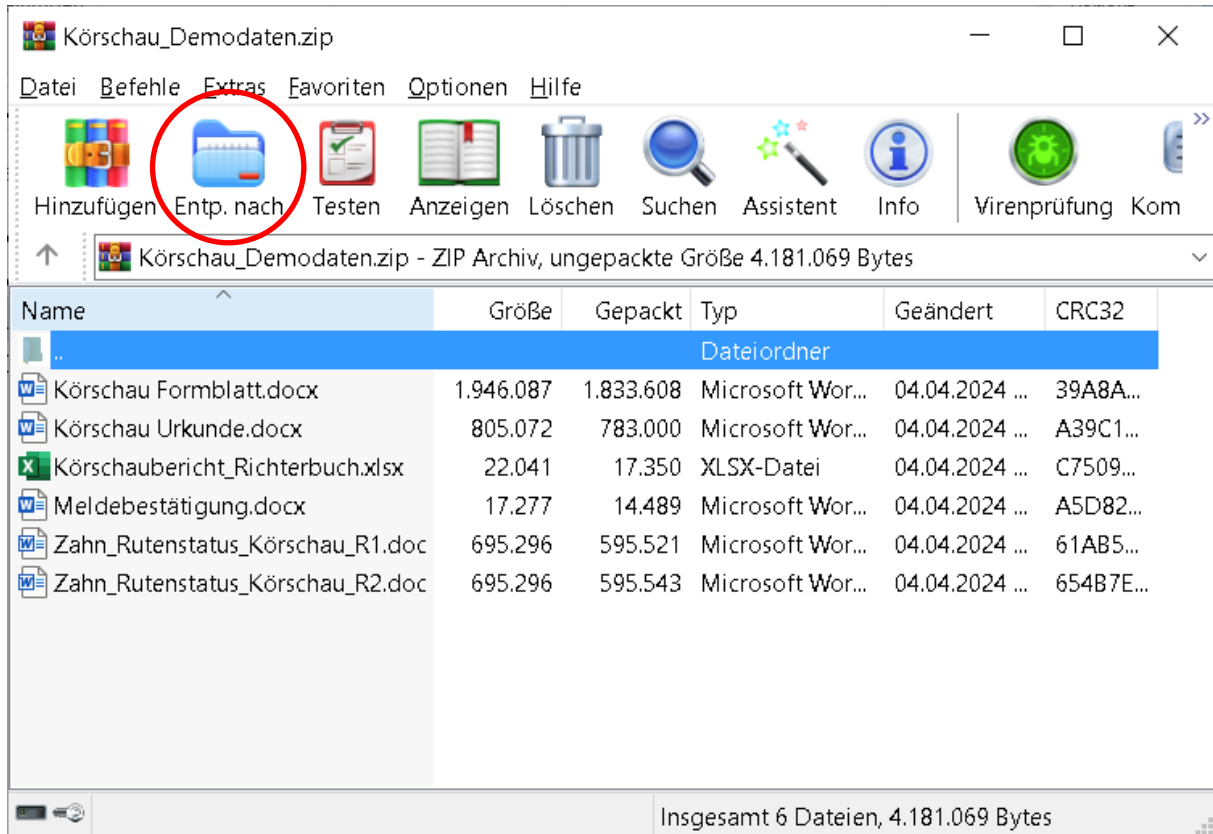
Körschau_Demodaten.zip

Datei Befehle Extras Favoriten Optionen Hilfe

Hinzufügen Entp. nach Testen Anzeigen Löschen Suchen Assistent Info Virenprüfung Kom

Körschau_Demodaten.zip - ZIP Archiv, ungepackte Größe 4.181.069 Bytes

| Name | Größe | Gepackt | Typ | Geändert | CRC32 |
|---|---|---|---|---|---|
| .. | | | Dateiordner | | |
| Körschau Formblatt.docx | 1.946.087 | 1.833.608 | Microsoft Wor... | 04.04.2024 ... | 39A8A... |
| Körschau Urkunde.docx | 805.072 | 783.000 | Microsoft Wor... | 04.04.2024 ... | A39C1... |
| Körschaubericht_Richterbuch.xlsx | 22.041 | 17.350 | XLSX-Datei | 04.04.2024 ... | C7509... |
| Meldebestätigung.docx | 17.277 | 14.489 | Microsoft Wor... | 04.04.2024 ... | A5D82... |
| Zahn_Rutenstatus_Körschau_R1.doc | 695.296 | 595.521 | Microsoft Wor... | 04.04.2024 ... | 61AB5... |
| Zahn_Rutenstatus_Körschau_R2.doc | 695.296 | 595.543 | Microsoft Wor... | 04.04.2024 ... | 654B7E... |

Insgesamt 6 Dateien, 4.181.069 Bytes